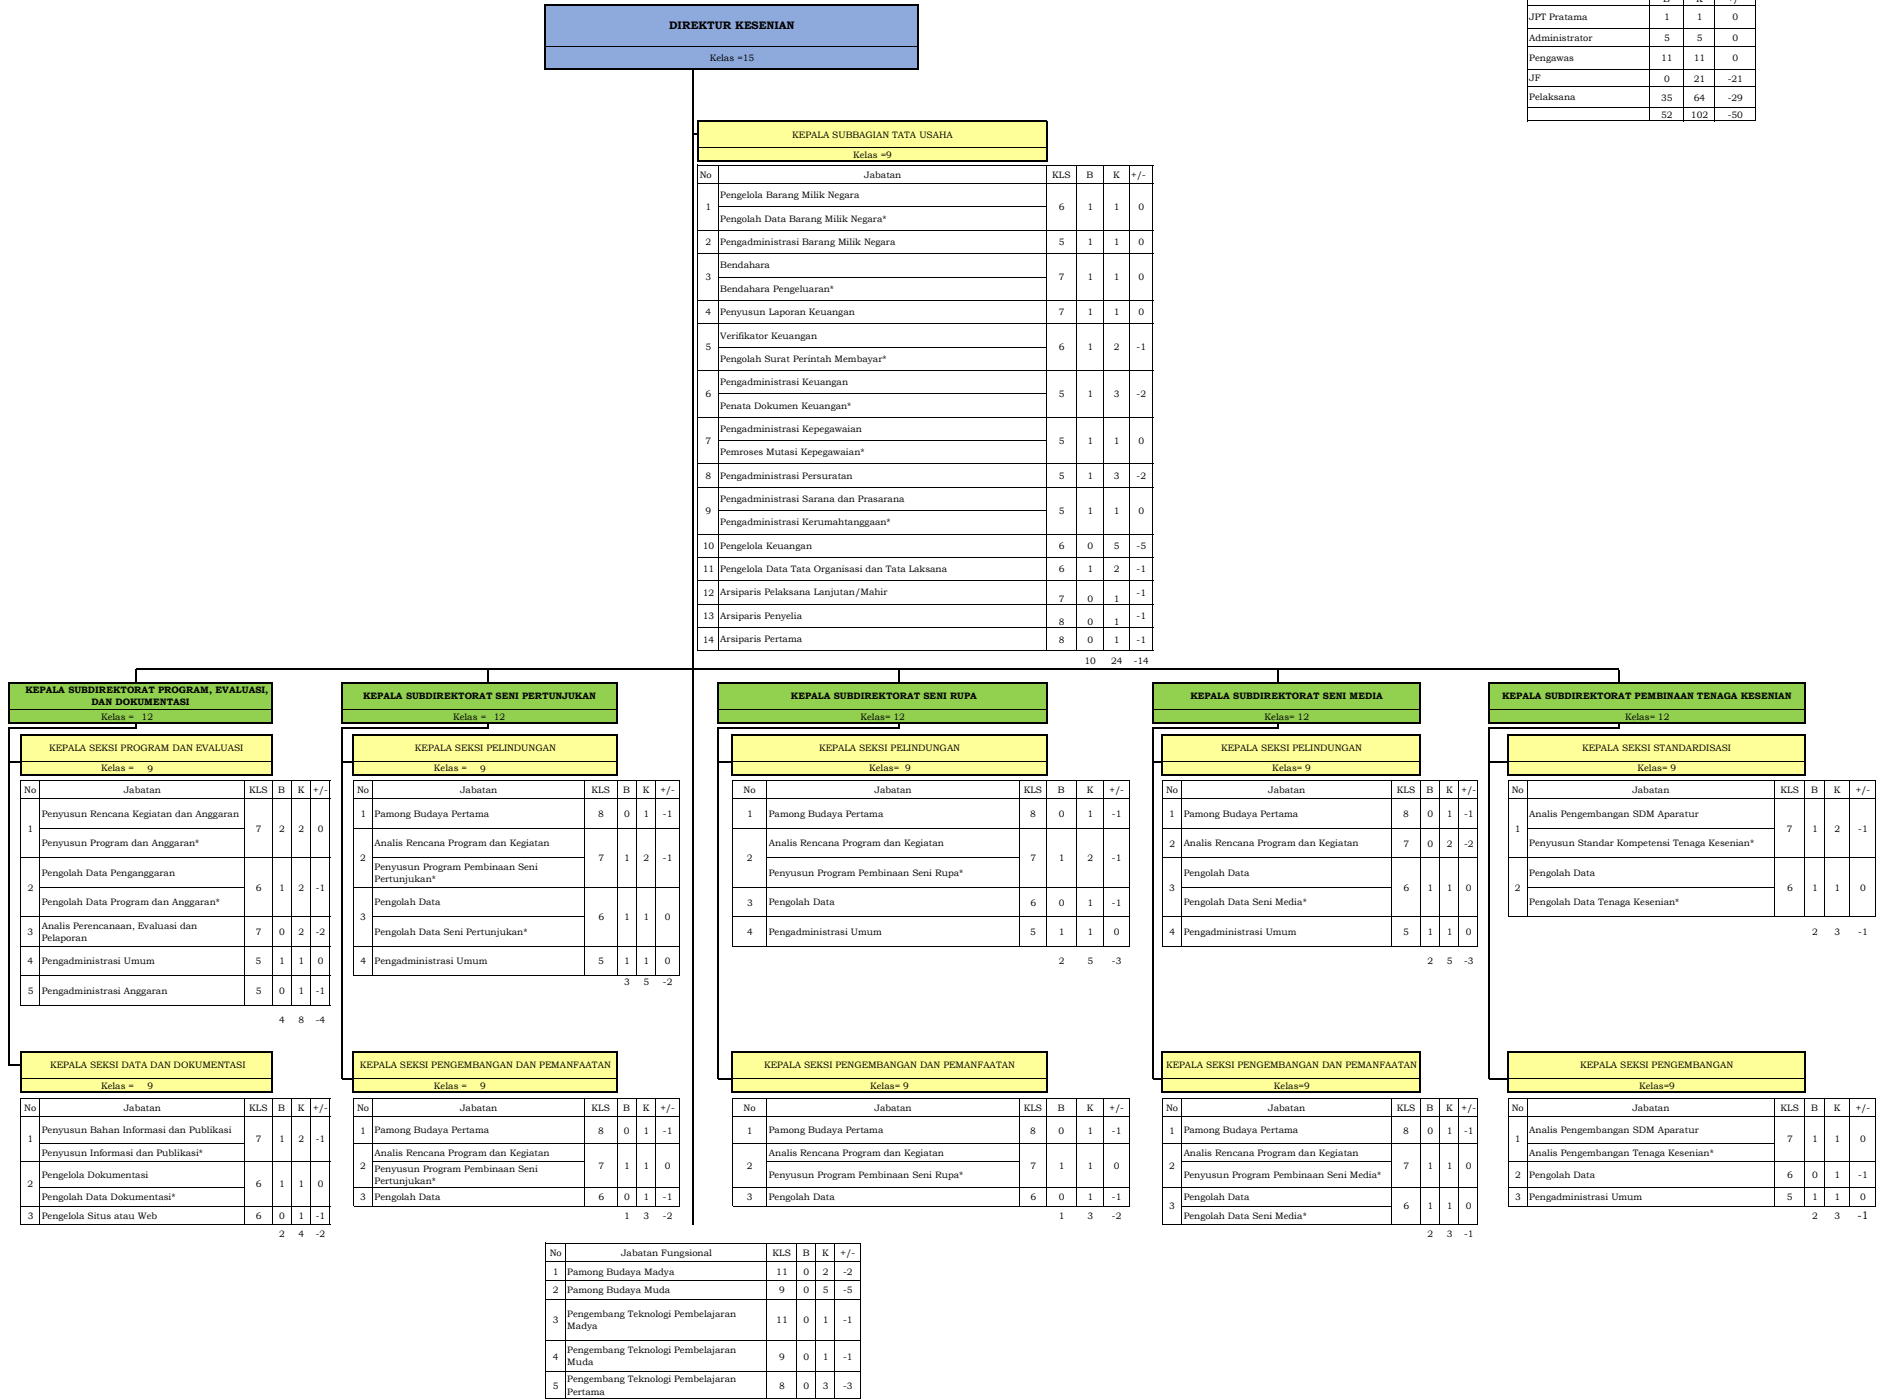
DIREKTUR KESENIAN
Kelas =15

| | B | K | +/- |
|---|---|---|---|
| JPT Pratama | 1 | 1 | 0 |
| Administrator | 5 | 5 | 0 |
| Pengawas | 11 | 11 | 0 |
| JF | 0 | 21 | -21 |
| Pelaksana | 35 | 64 | -29 |
| | 52 | 102 | -50 |

KEPALA SUBBAGIAN TATA USAHA
Kelas =9

| No | Jabatan | KLS | B | K | +/- |
|---|---|---|---|---|---|
| 1 | Pengelola Barang Milik Negara<br>Pengolah Data Barang Milik Negara* | 6 | 1 | 1 | 0 |
| 2 | Pengadministrasi Barang Milik Negara | 5 | 1 | 1 | 0 |
| 3 | Bendahara<br>Bendahara Pengeluaran* | 7 | 1 | 1 | 0 |
| 4 | Penyusun Laporan Keuangan | 7 | 1 | 1 | 0 |
| 5 | Verifikator Keuangan<br>Pengolah Surat Perintah Membayar* | 6 | 1 | 2 | -1 |
| 6 | Pengadministrasi Keuangan<br>Penata Dokumen Keuangan* | 5 | 1 | 3 | -2 |
| 7 | Pengadministrasi Kepegawaian<br>Pemroses Mutasi Kepegawaian* | 5 | 1 | 1 | 0 |
| 8 | Pengadministrasi Persuratan | 5 | 1 | 3 | -2 |
| 9 | Pengadministrasi Sarana dan Prasarana<br>Pengadministrasi Kerumahtanggaan* | 5 | 1 | 1 | 0 |
| 10 | Pengelola Keuangan | 6 | 0 | 5 | -5 |
| 11 | Pengelola Data Tata Organisasi dan Tata Laksana | 6 | 1 | 2 | -1 |
| 12 | Arsiparis Pelaksana Lanjutan/Mahir | 7 | 0 | 1 | -1 |
| 13 | Arsiparis Penyelia | 8 | 0 | 1 | -1 |
| 14 | Arsiparis Pertama | 8 | 0 | 1 | -1 |
| | | | 10 | 24 | -14 |

KEPALA SUBDIREKTORAT PROGRAM, EVALUASI, DAN DOKUMENTASI
Kelas = 12

KEPALA SEKSI PROGRAM DAN EVALUASI
Kelas = 9

| No | Jabatan | KLS | B | K | +/- |
|---|---|---|---|---|---|
| 1 | Penyusun Rencana Kegiatan dan Anggaran<br>Penyusun Program dan Anggaran* | 7 | 2 | 2 | 0 |
| 2 | Pengolah Data Penganggaran<br>Pengolah Data Program dan Anggaran* | 6 | 1 | 2 | -1 |
| 3 | Analis Perencanaan, Evaluasi dan Pelaporan | 7 | 0 | 2 | -2 |
| 4 | Pengadministrasi Umum | 5 | 1 | 1 | 0 |
| 5 | Pengadministrasi Anggaran | 5 | 0 | 1 | -1 |
| | | | 4 | 8 | -4 |

KEPALA SEKSI DATA DAN DOKUMENTASI
Kelas = 9

| No | Jabatan | KLS | B | K | +/- |
|---|---|---|---|---|---|
| 1 | Penyusun Bahan Informasi dan Publikasi<br>Penyusun Informasi dan Publikasi* | 7 | 1 | 2 | -1 |
| 2 | Pengelola Dokumentasi<br>Pengolah Data Dokumentasi* | 6 | 1 | 1 | 0 |
| 3 | Pengelola Situs atau Web | 6 | 0 | 1 | -1 |
| | | | 2 | 4 | -2 |

KEPALA SUBDIREKTORAT SENI PERTUNJUKAN
Kelas = 12

KEPALA SEKSI PELINDUNGAN
Kelas = 9

| No | Jabatan | KLS | B | K | +/- |
|---|---|---|---|---|---|
| 1 | Pamong Budaya Pertama | 8 | 0 | 1 | -1 |
| 2 | Analis Rencana Program dan Kegiatan<br>Penyusun Program Pembinaan Seni Pertunjukan* | 7 | 1 | 2 | -1 |
| 3 | Pengolah Data<br>Pengolah Data Seni Pertunjukan* | 6 | 1 | 1 | 0 |
| 4 | Pengadministrasi Umum | 5 | 1 | 1 | 0 |
| | | | 3 | 5 | -2 |

KEPALA SEKSI PENGEMBANGAN DAN PEMANFAATAN
Kelas = 9

| No | Jabatan | KLS | B | K | +/- |
|---|---|---|---|---|---|
| 1 | Pamong Budaya Pertama | 8 | 0 | 1 | -1 |
| 2 | Analis Rencana Program dan Kegiatan<br>Penyusun Program Pembinaan Seni Pertunjukan* | 7 | 1 | 1 | 0 |
| 3 | Pengolah Data | 6 | 0 | 1 | -1 |
| | | | 1 | 3 | -2 |

KEPALA SUBDIREKTORAT SENI RUPA
Kelas= 12

KEPALA SEKSI PELINDUNGAN
Kelas= 9

| No | Jabatan | KLS | B | K | +/- |
|---|---|---|---|---|---|
| 1 | Pamong Budaya Pertama | 8 | 0 | 1 | -1 |
| 2 | Analis Rencana Program dan Kegiatan<br>Penyusun Program Pembinaan Seni Rupa* | 7 | 1 | 2 | -1 |
| 3 | Pengolah Data | 6 | 0 | 1 | -1 |
| 4 | Pengadministrasi Umum | 5 | 1 | 1 | 0 |
| | | | 2 | 5 | -3 |

KEPALA SEKSI PENGEMBANGAN DAN PEMANFAATAN
Kelas= 9

| No | Jabatan | KLS | B | K | +/- |
|---|---|---|---|---|---|
| 1 | Pamong Budaya Pertama | 8 | 0 | 1 | -1 |
| 2 | Analis Rencana Program dan Kegiatan<br>Penyusun Program Pembinaan Seni Rupa* | 7 | 1 | 1 | 0 |
| 3 | Pengolah Data | 6 | 0 | 1 | -1 |
| | | | 1 | 3 | -2 |

KEPALA SUBDIREKTORAT SENI MEDIA
Kelas= 12

KEPALA SEKSI PELINDUNGAN
Kelas= 9

| No | Jabatan | KLS | B | K | +/- |
|---|---|---|---|---|---|
| 1 | Pamong Budaya Pertama | 8 | 0 | 1 | -1 |
| 2 | Analis Rencana Program dan Kegiatan | 7 | 0 | 2 | -2 |
| 3 | Pengolah Data<br>Pengolah Data Seni Media* | 6 | 1 | 1 | 0 |
| 4 | Pengadministrasi Umum | 5 | 1 | 1 | 0 |
| | | | 2 | 5 | -3 |

KEPALA SEKSI PENGEMBANGAN DAN PEMANFAATAN
Kelas=9

| No | Jabatan | KLS | B | K | +/- |
|---|---|---|---|---|---|
| 1 | Pamong Budaya Pertama | 8 | 0 | 1 | -1 |
| 2 | Analis Rencana Program dan Kegiatan<br>Penyusun Program Pembinaan Seni Media* | 7 | 1 | 1 | 0 |
| 3 | Pengolah Data<br>Pengolah Data Seni Media* | 6 | 1 | 1 | 0 |
| | | | 2 | 3 | -1 |

KEPALA SUBDIREKTORAT PEMBINAAN TENAGA KESENIAN
Kelas= 12

KEPALA SEKSI STANDARDISASI
Kelas= 9

| No | Jabatan | KLS | B | K | +/- |
|---|---|---|---|---|---|
| 1 | Analis Pengembangan SDM Aparatur<br>Penyusun Standar Kompetensi Tenaga Kesenian* | 7 | 1 | 2 | -1 |
| 2 | Pengolah Data<br>Pengolah Data Tenaga Kesenian* | 6 | 1 | 1 | 0 |
| | | | 2 | 3 | -1 |

KEPALA SEKSI PENGEMBANGAN
Kelas=9

| No | Jabatan | KLS | B | K | +/- |
|---|---|---|---|---|---|
| 1 | Analis Pengembangan SDM Aparatur<br>Analis Pengembangan Tenaga Kesenian* | 7 | 1 | 1 | 0 |
| 2 | Pengolah Data | 6 | 0 | 1 | -1 |
| 3 | Pengadministrasi Umum | 5 | 1 | 1 | 0 |
| | | | 2 | 3 | -1 |

| No | Jabatan Fungsional | KLS | B | K | +/- |
|---|---|---|---|---|---|
| 1 | Pamong Budaya Madya | 11 | 0 | 2 | -2 |
| 2 | Pamong Budaya Muda | 9 | 0 | 5 | -5 |
| 3 | Pengembang Teknologi Pembelajaran Madya | 11 | 0 | 1 | -1 |
| 4 | Pengembang Teknologi Pembelajaran Muda | 9 | 0 | 1 | -1 |
| 5 | Pengembang Teknologi Pembelajaran Pertama | 8 | 0 | 3 | -3 |